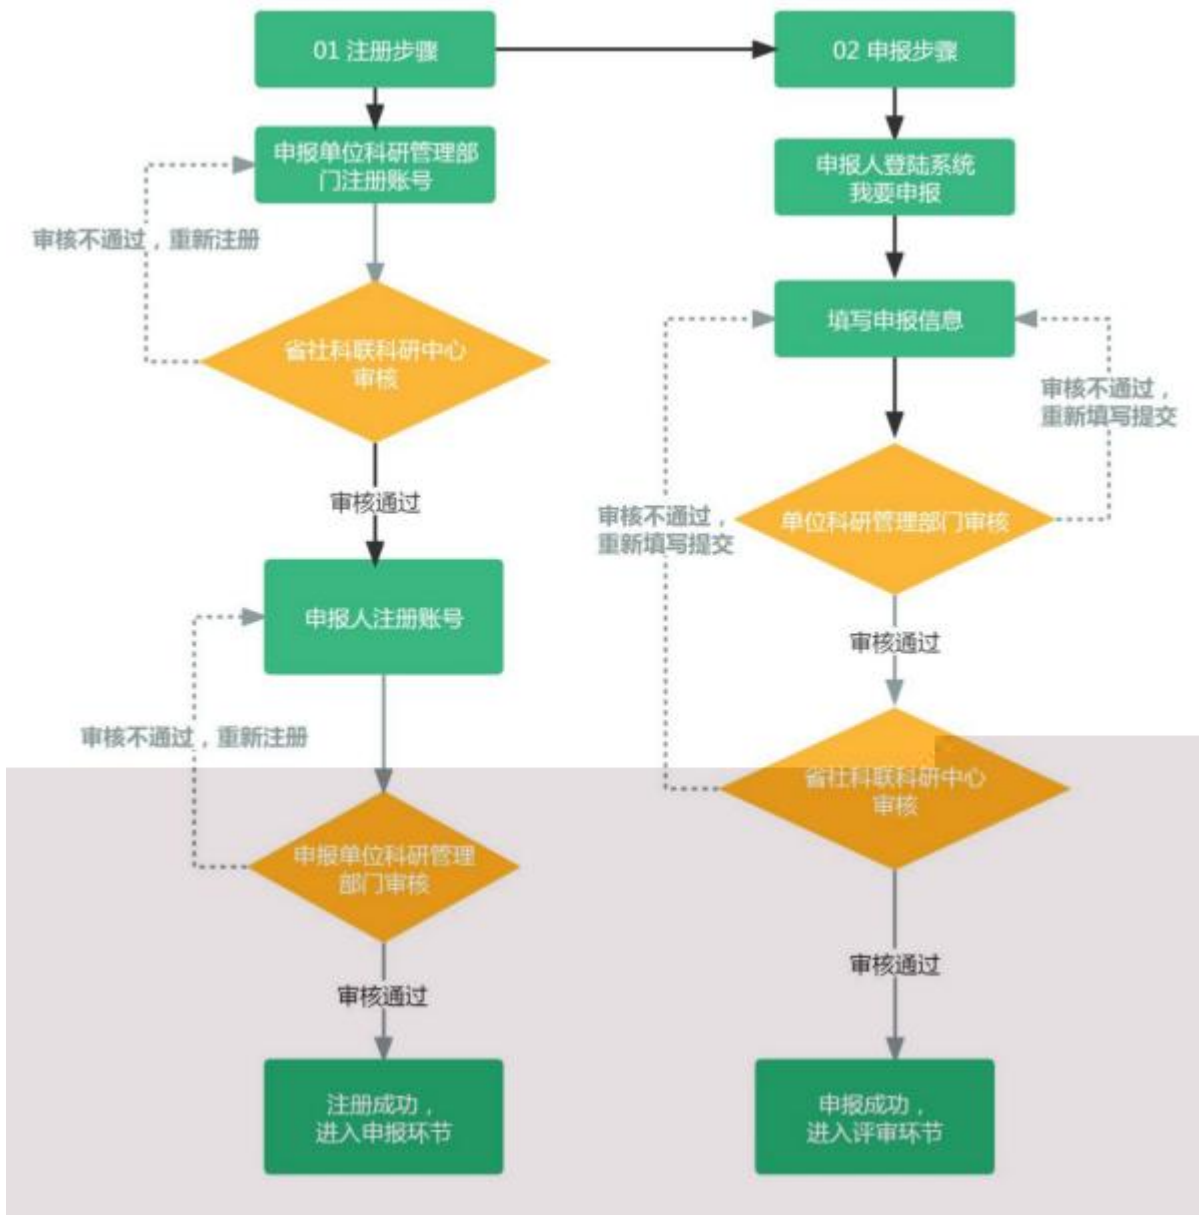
01 注册步骤

申报单位科研管理部门注册账号

审核不通过，重新注册

省社科联科研中心审核

审核通过

申报人注册账号

审核不通过，重新注册

申报单位科研管理部门审核

审核通过

注册成功，进入申报环节

02 申报步骤

申报人登陆系统我要申报

填写申报信息

审核不通过，重新填写提交

单位科研管理部门审核

审核不通过，重新填写提交

审核通过

省社科联科研中心审核

审核通过

申报成功，进入评审环节